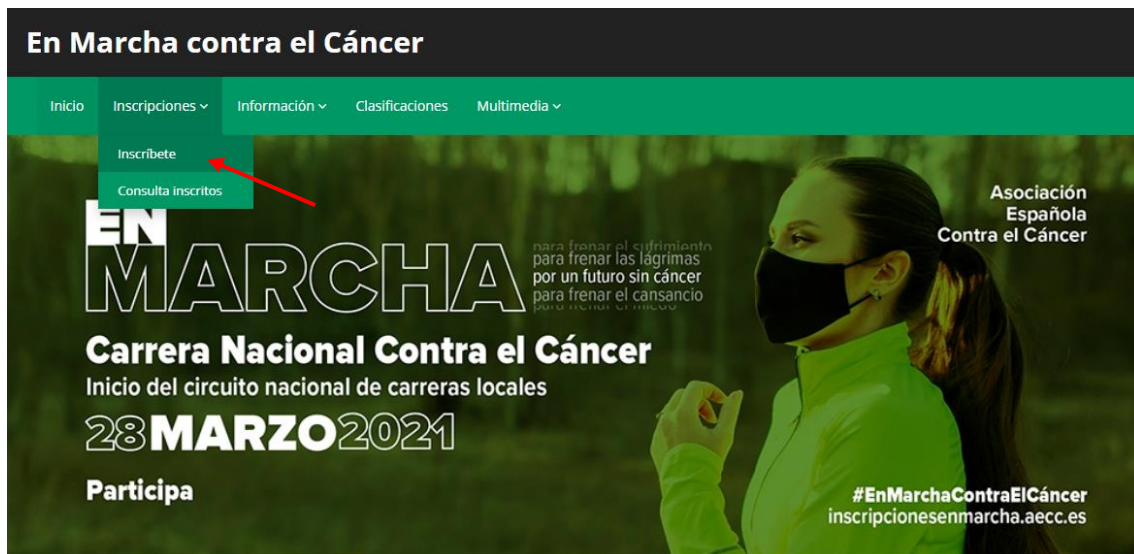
En Marcha contra el Cáncer

Inicio Inscripciones Información Clasificaciones Multimedia

Inscríbete
Consulta inscritos

EN MARCHA
para frenar el sufrimiento
para frenar las lágrimas
por un futuro sin cáncer
para frenar el cansancio
para frenar el miedo

Asociación Española Contra el Cáncer

Carrera Nacional Contra el Cáncer
Inicio del circuito nacional de carreras locales
28 MARZO 2021
Participa

#EnMarchaContraElCáncer
inscripcionesenmarcha.aecc.es